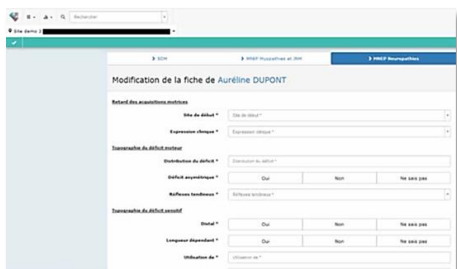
Rechercher

Site demo 2

SDM | MNEP Myopathies et JMH | MNEP Neuropathies

Modification de la fiche de Auréline DUPONT

Retard des acquisitions motrices

Site de début * | Site de début *

Expression clinique * | Expression clinique *

Topographie du déficit moteur

Distribution du déficit * | Distribution du déficit *

Déficit asymétrique * | Oui | Non | Ne sais pas

Réflexes tendineux * | Réflexes tendineux *

Topographie du déficit sensitif

Distal * | Oui | Non | Ne sais pas

Longueur dépendant * | Oui | Non | Ne sais pas

Utilisation de * | Utilisation de *